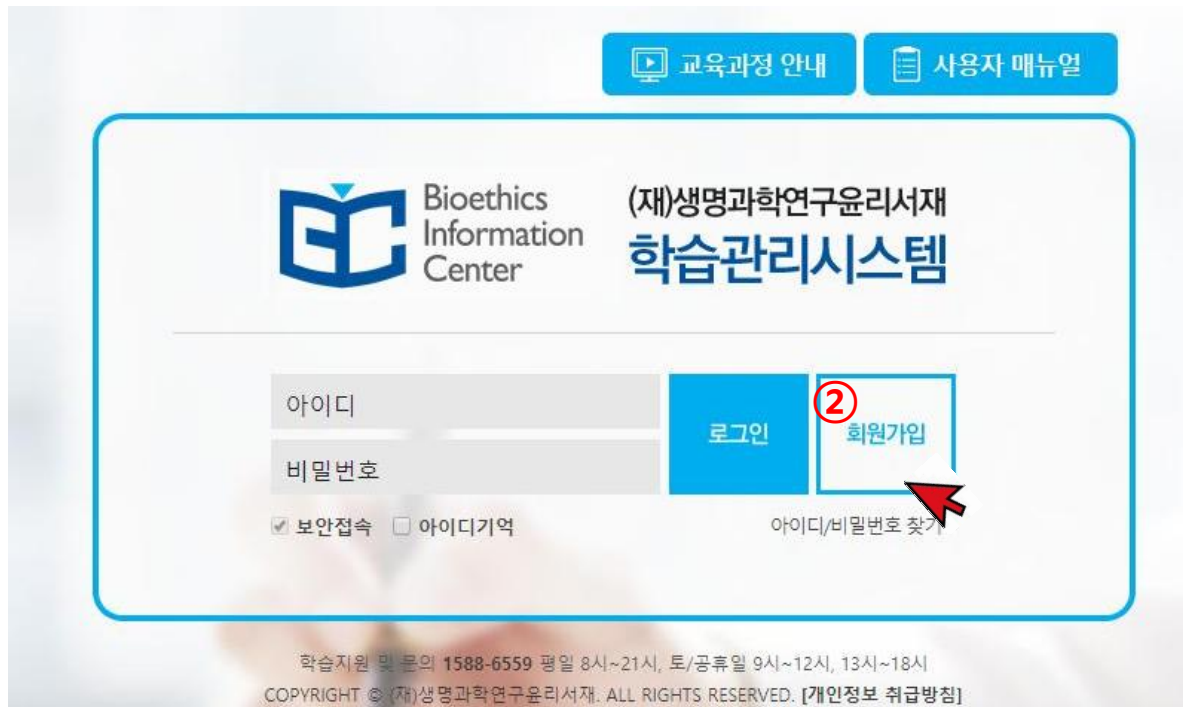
교육과정 안내

사용자 매뉴얼

Bioethics Information Center

(재)생명과학연구윤리서재
학습관리시스템

아이디

비밀번호

로그인

②
회원가입

보안접속 아이디기억

아이디/비밀번호 찾기

학습지원 및 문의 1588-6559 평일 8시~21시, 토/공휴일 9시~12시, 13시~18시
COPYRIGHT © (재)생명과학연구윤리서재. ALL RIGHTS RESERVED. [개인정보 취급방침]